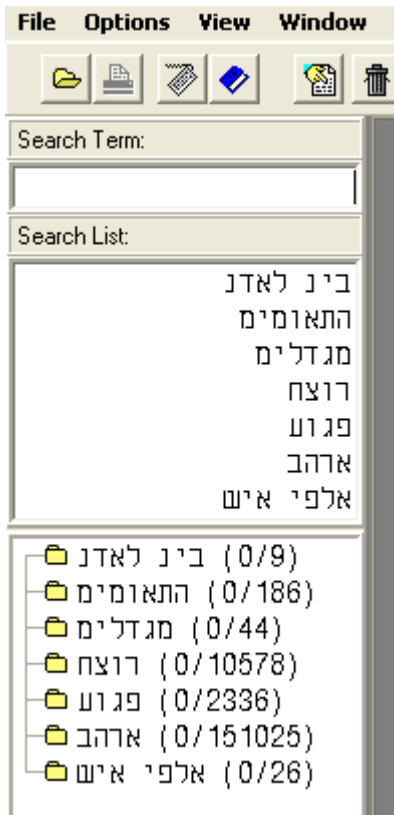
File Options View Window

Search Term:

Search List:

בין לאדן
התאומים
מגדלים
רוצח
פגוע
ארהב
אלפי איש

בין לאדן (0/9)
התאומים (0/186)
מגדלים (0/44)
רוצח (0/10578)
פגוע (0/2336)
ארהב (0/151025)
אלפי איש (0/26)